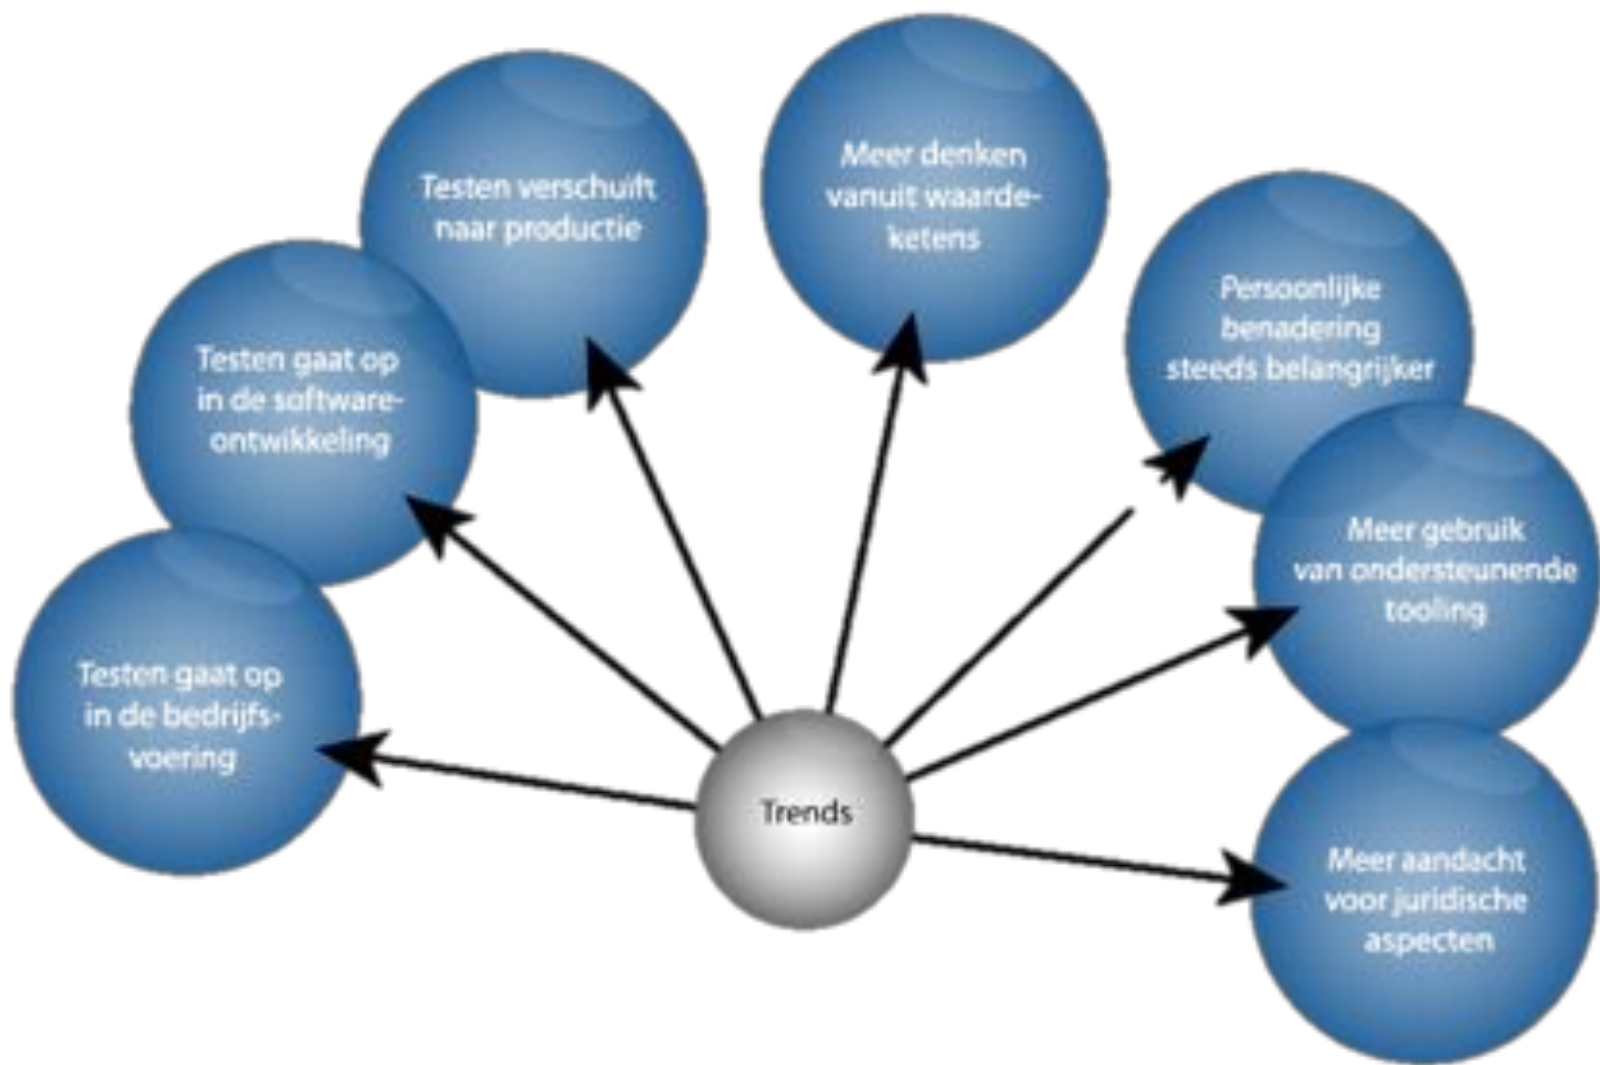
Trends

Testen gaat op in de bedrijfsvoering

Testen gaat op in de softwareontwikkeling

Testen verschuift naar productie

Meer denken vanuit waardeketens

Persoonlijke benadering steeds belangrijker

Meer gebruik van ondersteunende tooling

Meer aandacht voor juridische aspecten